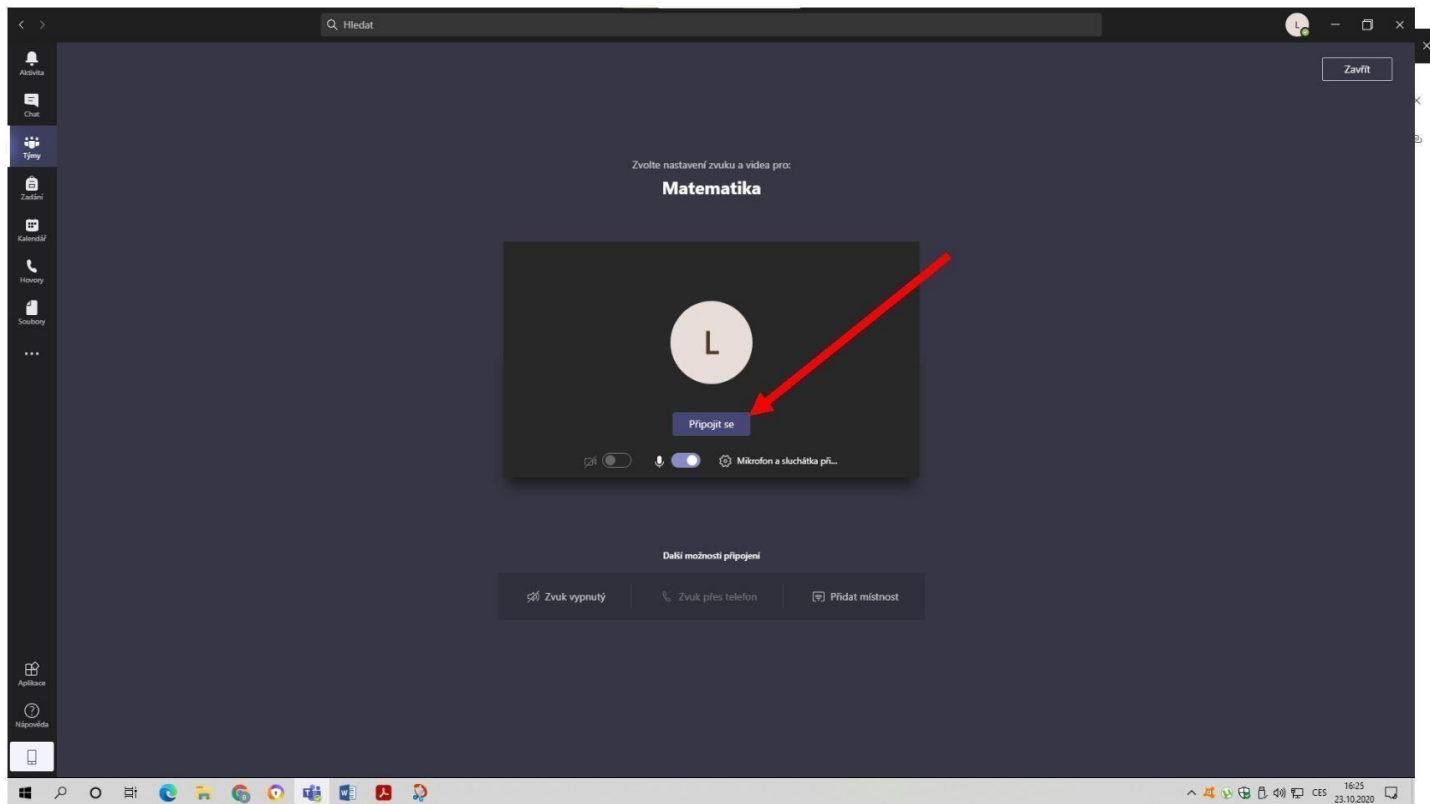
Hledat

Aktivita
Chat
Týmy
Zadání
Kalendář
Hovory
Soubory
...

Zavřít

Zvolte nastavení zvuku a videa pro:
Matematika

L

Připojit se

Mikrofon a sluchátka př...

Další možnosti připojení

Zvuk vypnutý
Zvuk přes telefon
Přidat místnost

Aplikace
Nápověda

CES
16:25
23.10.2020